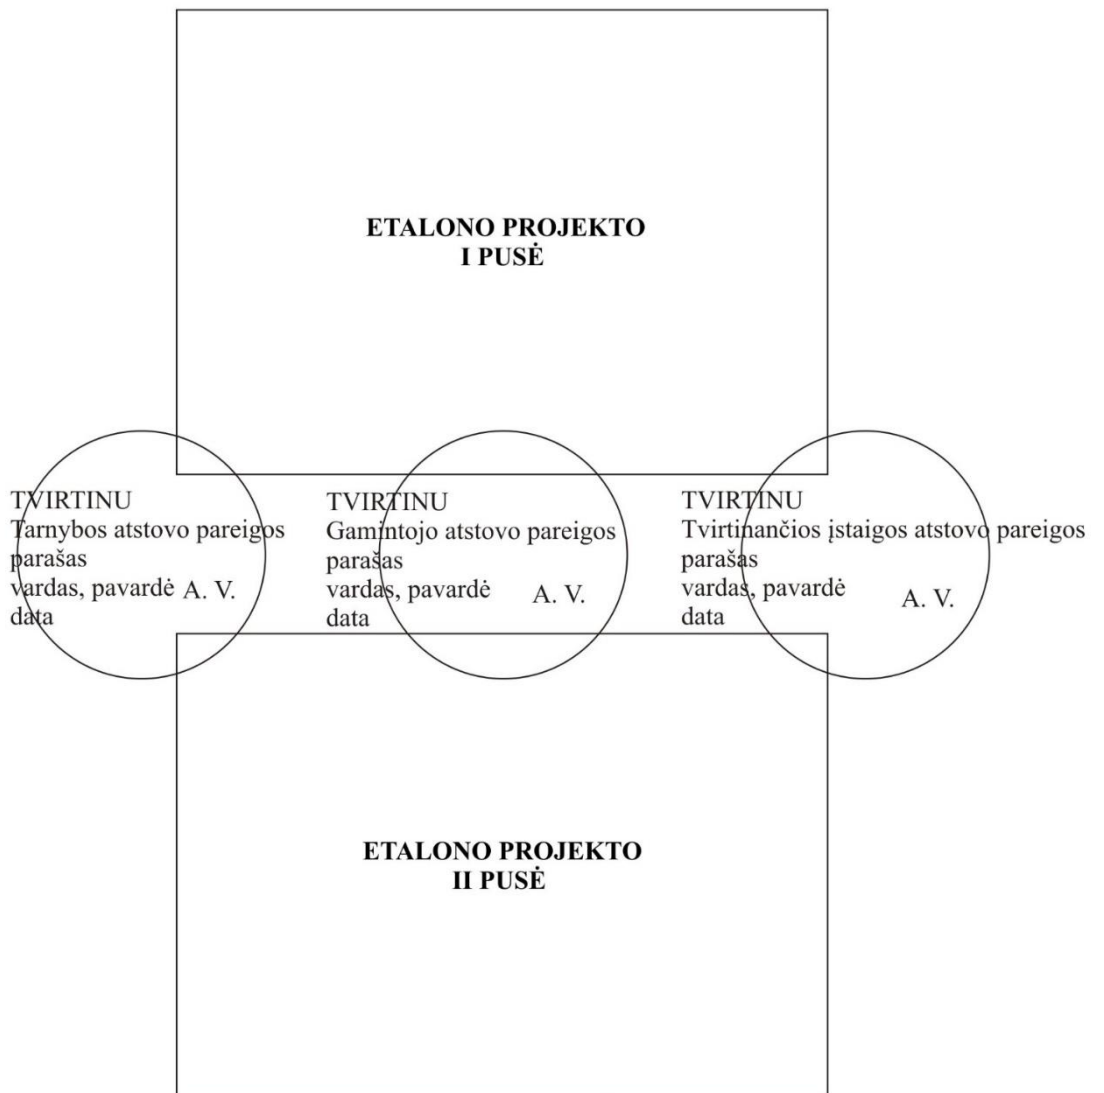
ETALONO PROJEKTO
I PUSĖ

TVIRTINU
Tarnybos atstovo pareigos
parašas
vardas, pavardė A. V.
data

TVIRTINU
Gamintojo atstovo pareigos
parašas
vardas, pavardė A. V.
data

TVIRTINU
Tvirtinančios įstaigos atstovo pareigos
parašas
vardas, pavardė A. V.
data

ETALONO PROJEKTO
II PUSĖ